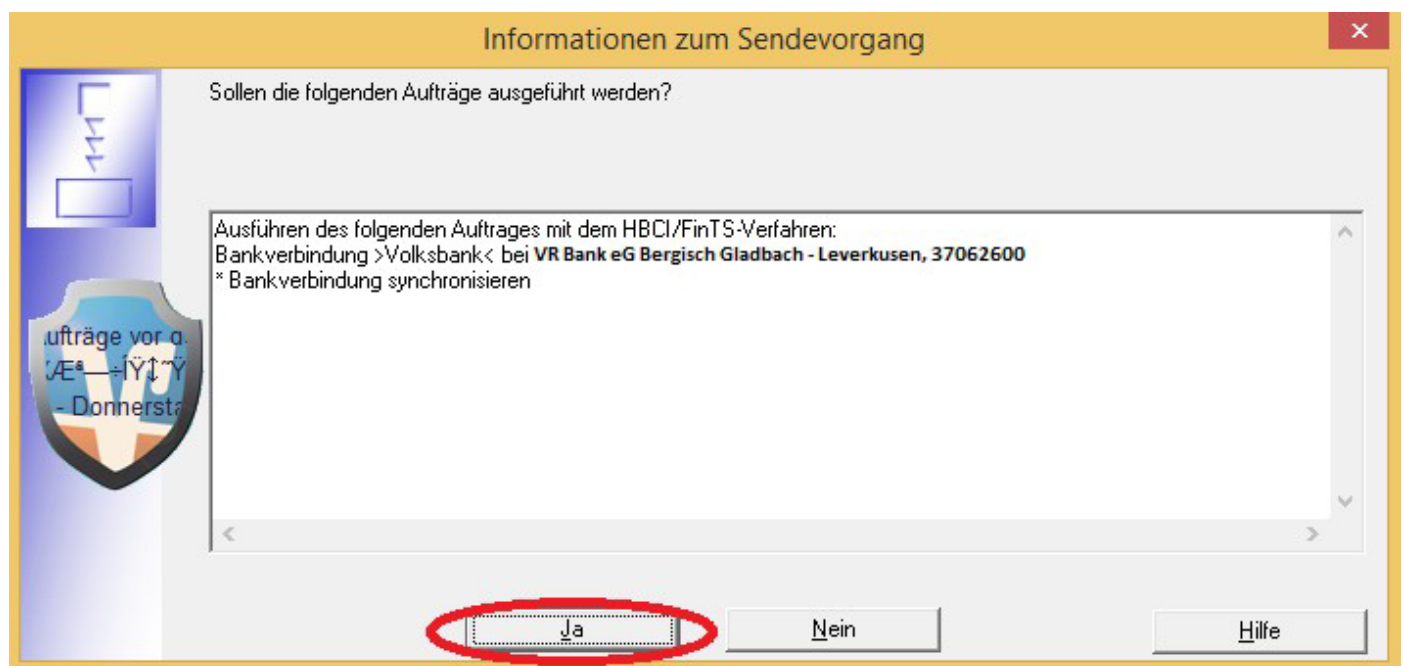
Informationen zum Sendevorgang

Sollen die folgenden Aufträge ausgeführt werden?

ufträge vor g
ÆÆª—÷ÎŸ‡ˇŸ
- Donnersta

Ausführen des folgenden Auftrages mit dem HBCI/FinTS-Verfahren:
Bankverbindung >Volksbank< bei **VR Bank eG Bergisch Gladbach - Leverkusen, 37062600**
* Bankverbindung synchronisieren

Ja

Nein

Hilfe